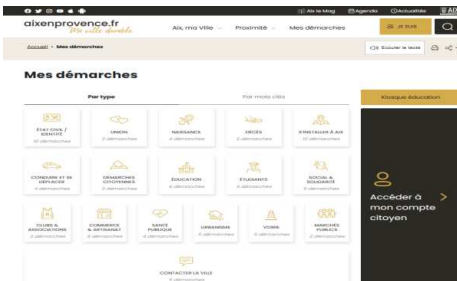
Aix le Mag Agenda Actualité

aixenprovence.fr
Ma ville durable

Aix, ma Ville Proximité Mes démarches

JE SUIS

Accueil > Mes démarches

Écouter le texte

Mes démarches

Par type

Par mots clés

Kiosque éducation

ÉTAT CIVIL / IDENTITÉ
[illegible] démarches

UNION
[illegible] démarches

NAISSANCE
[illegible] démarches

DÉCÈS
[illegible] démarches

S'INSTALLER À AIX
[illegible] démarches

CONDUIRE ET SE DÉPLACER
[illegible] démarches

DÉMARCHES CITOYENNES
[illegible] démarches

ÉDUCATION
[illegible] démarches

ÉTUDIANTS
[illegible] démarches

SOCIAL & SOLIDARITÉ
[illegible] démarches

CLUBS & ASSOCIATIONS
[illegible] démarches

COMMERCE & ARTISANAT
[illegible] démarches

SANTÉ PUBLIQUE
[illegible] démarches

URBANISME
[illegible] démarches

VOIRIE
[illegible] démarches

MARCHÉS PUBLICS
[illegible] démarches

CONTACTER LA VILLE
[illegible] démarches

Accéder à mon compte citoyen